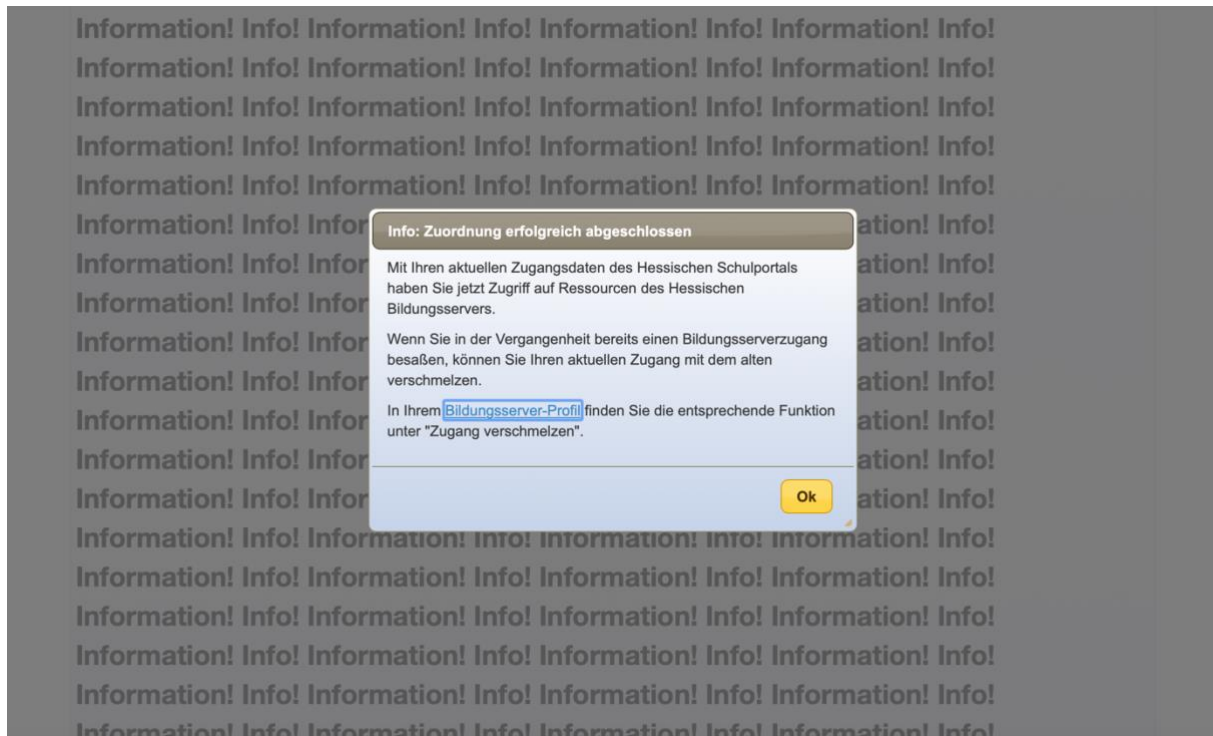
Information! Info! Information! Info! Information! Info! Information! Info!
Information! Info! Information! Info! Information! Info! Information! Info!
Information! Info! Information! Info! Information! Info! Information! Info!
Information! Info! Information! Info! Information! Info! Information! Info!
Information! Info! Information! Info! Information! Info! Information! Info!

Info: Zuordnung erfolgreich abgeschlossen

Mit Ihren aktuellen Zugangsdaten des Hessischen Schulportals haben Sie jetzt Zugriff auf Ressourcen des Hessischen Bildungsservers.

Wenn Sie in der Vergangenheit bereits einen Bildungsserverzugang besaßen, können Sie Ihren aktuellen Zugang mit dem alten verschmelzen.

In Ihrem Bildungsserver-Profil finden Sie die entsprechende Funktion unter "Zugang verschmelzen".

Ok

Information! Info! Information! Info! Information! Info! Information! Info!
Information! Info! Information! Info! Information! Info! Information! Info!
Information! Info! Information! Info! Information! Info! Information! Info!
Information! Info! Information! Info! Information! Info! Information! Info!
Information! Info! Information! Info! Information! Info! Information! Info!